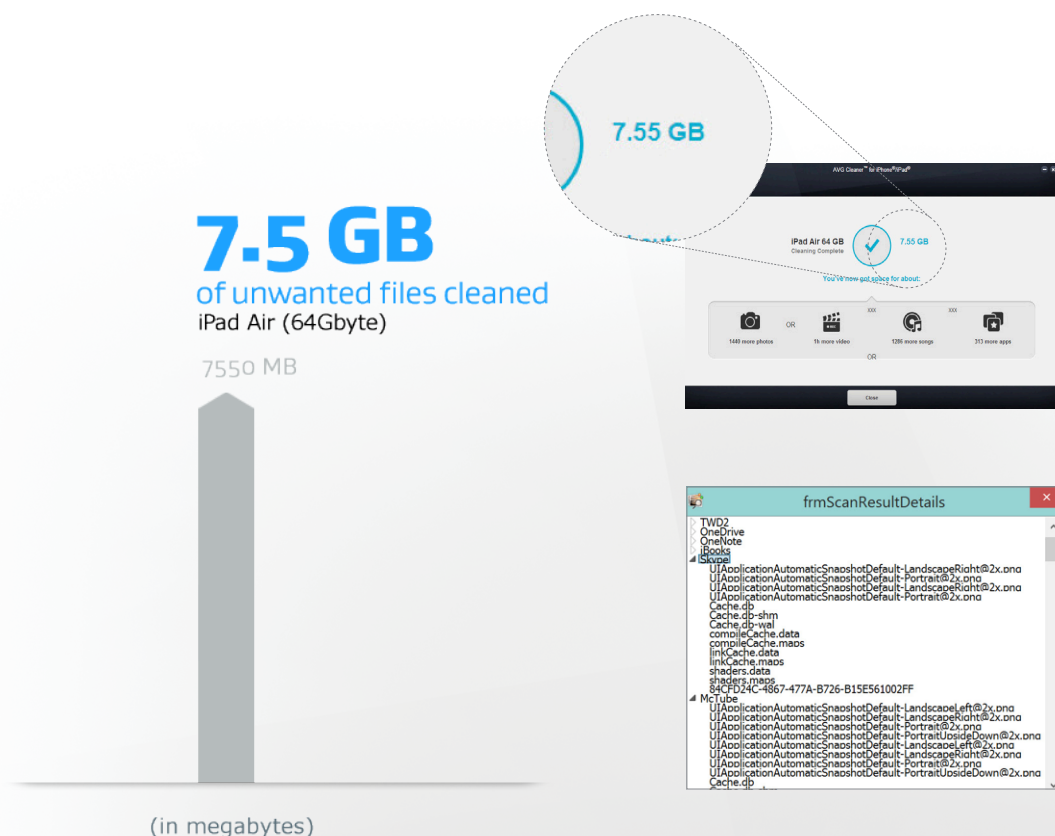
7.55 GB

AVG Cleaner™ for iPhone®/iPad®

iPad Air 64 GB
Cleaning Complete

7.55 GB

You've now got space for about:

1440 more photos

OR

1h more video

1286 more songs

313 more apps

OR

Close

7.5 GB
of unwanted files cleaned
iPad Air (64Gbyte)

7550 MB

(in megabytes)

frmScanResultDetails

TWD2
OneDrive
OneNote
iBooks
Skype
UIApplicationAutomaticSnapshotDefault-LandscapeRight@2x.png
UIApplicationAutomaticSnapshotDefault-Portrait@2x.png
UIApplicationAutomaticSnapshotDefault-LandscapeRight@2x.png
UIApplicationAutomaticSnapshotDefault-Portrait@2x.png
Cache.db
Cache.db-shm
Cache.db-wal
compileCache.data
compileCache.maps
linkCache.data
linkCache.maps
shaders.data
shaders.maps
84CFD24C-4867-477A-B726-B15E561002FF
McTube
UIApplicationAutomaticSnapshotDefault-LandscapeLeft@2x.png
UIApplicationAutomaticSnapshotDefault-LandscapeRight@2x.png
UIApplicationAutomaticSnapshotDefault-Portrait@2x.png
UIApplicationAutomaticSnapshotDefault-PortraitUpsideDown@2x.png
UIApplicationAutomaticSnapshotDefault-LandscapeLeft@2x.png
UIApplicationAutomaticSnapshotDefault-LandscapeRight@2x.png
UIApplicationAutomaticSnapshotDefault-Portrait@2x.png
UIApplicationAutomaticSnapshotDefault-PortraitUpsideDown@2x.png
Cache.db